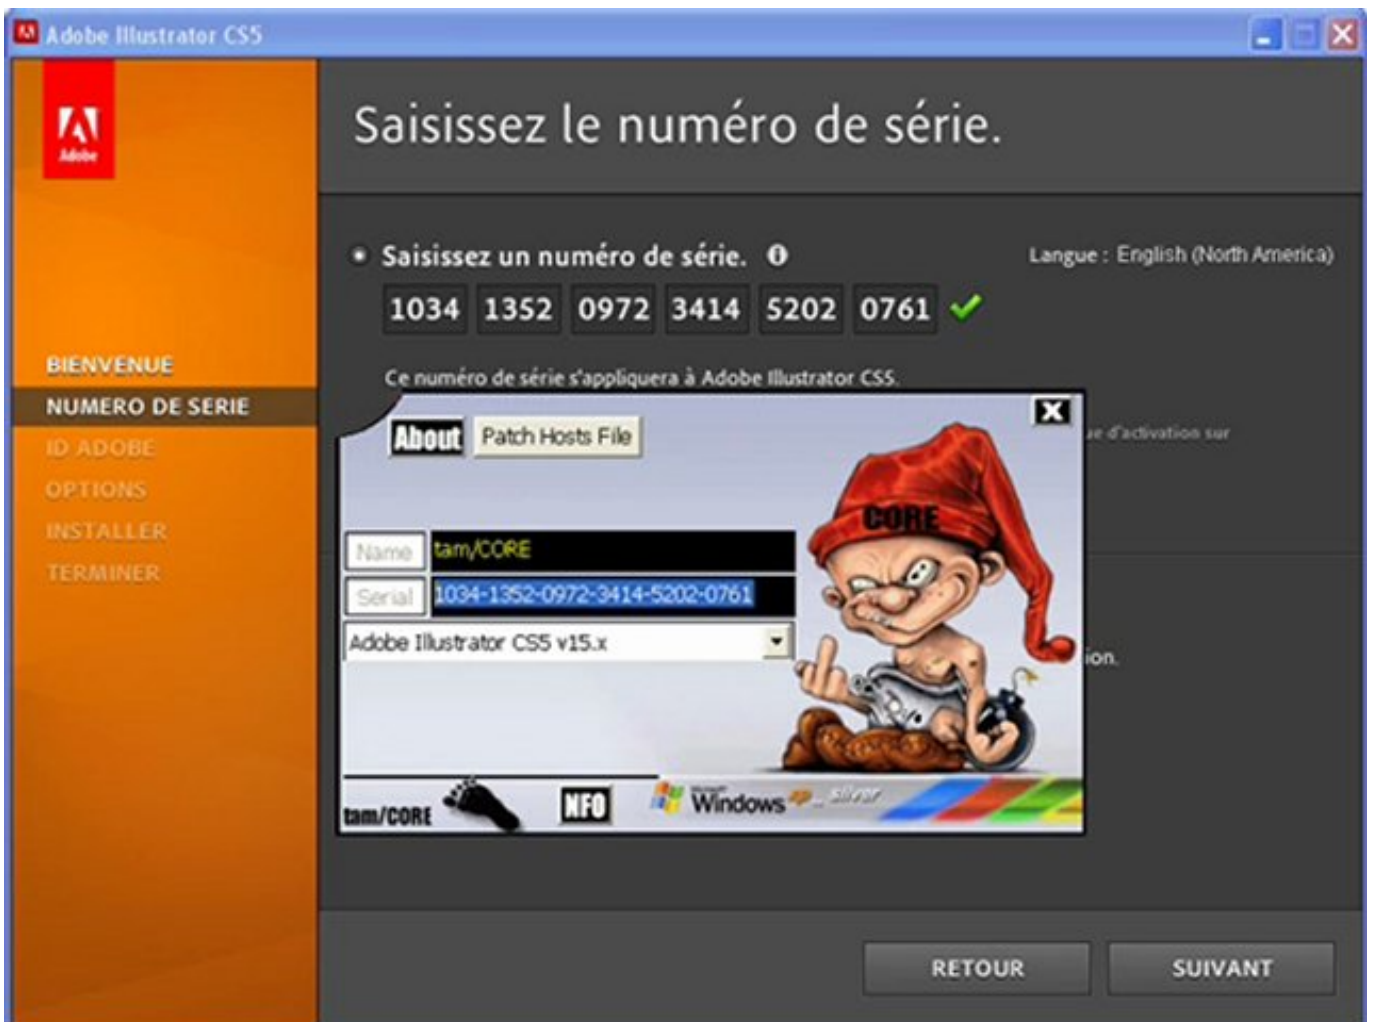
Adobe Illustrator CS5

Adobe

Saisissez le numéro de série.

BIENVENUE
NUMERO DE SERIE
ID ADOBE
OPTIONS
INSTALLER
TERMINER

Saisissez un numéro de série.

Langue : English (North America)

1034 1352 0972 3414 5202 0761

Ce numéro de série s'appliquera à Adobe Illustrator CS5.

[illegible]e d'activation sur

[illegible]ion.

About
Patch Hosts File

CORE

Name tam/CORE
Serial 1034-1352-0972-3414-5202-0761
Adobe Illustrator CS5 v15.x

tam/CORE
NFO
Windows XP Silver

RETOUR
SUIVANT